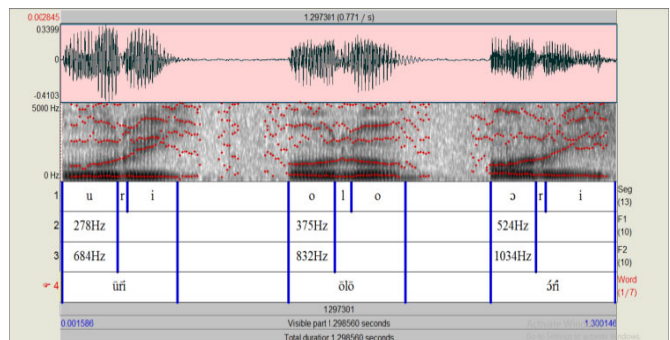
0.002845
1.297381 (0.771 / s)
0.3399
0
-0.4103
5000 Hz
0 Hz
1 u r i o l o ɔ r i Seg (13)
2 278Hz 375Hz 524Hz F1 (10)
3 684Hz 832Hz 1034Hz F2 (10)
4 ùrì òlò ɔ́rì Word (1/7)
1.297301
0.001586 Visible part 1.298560 seconds 1.300146
Total duration 1.298560 seconds